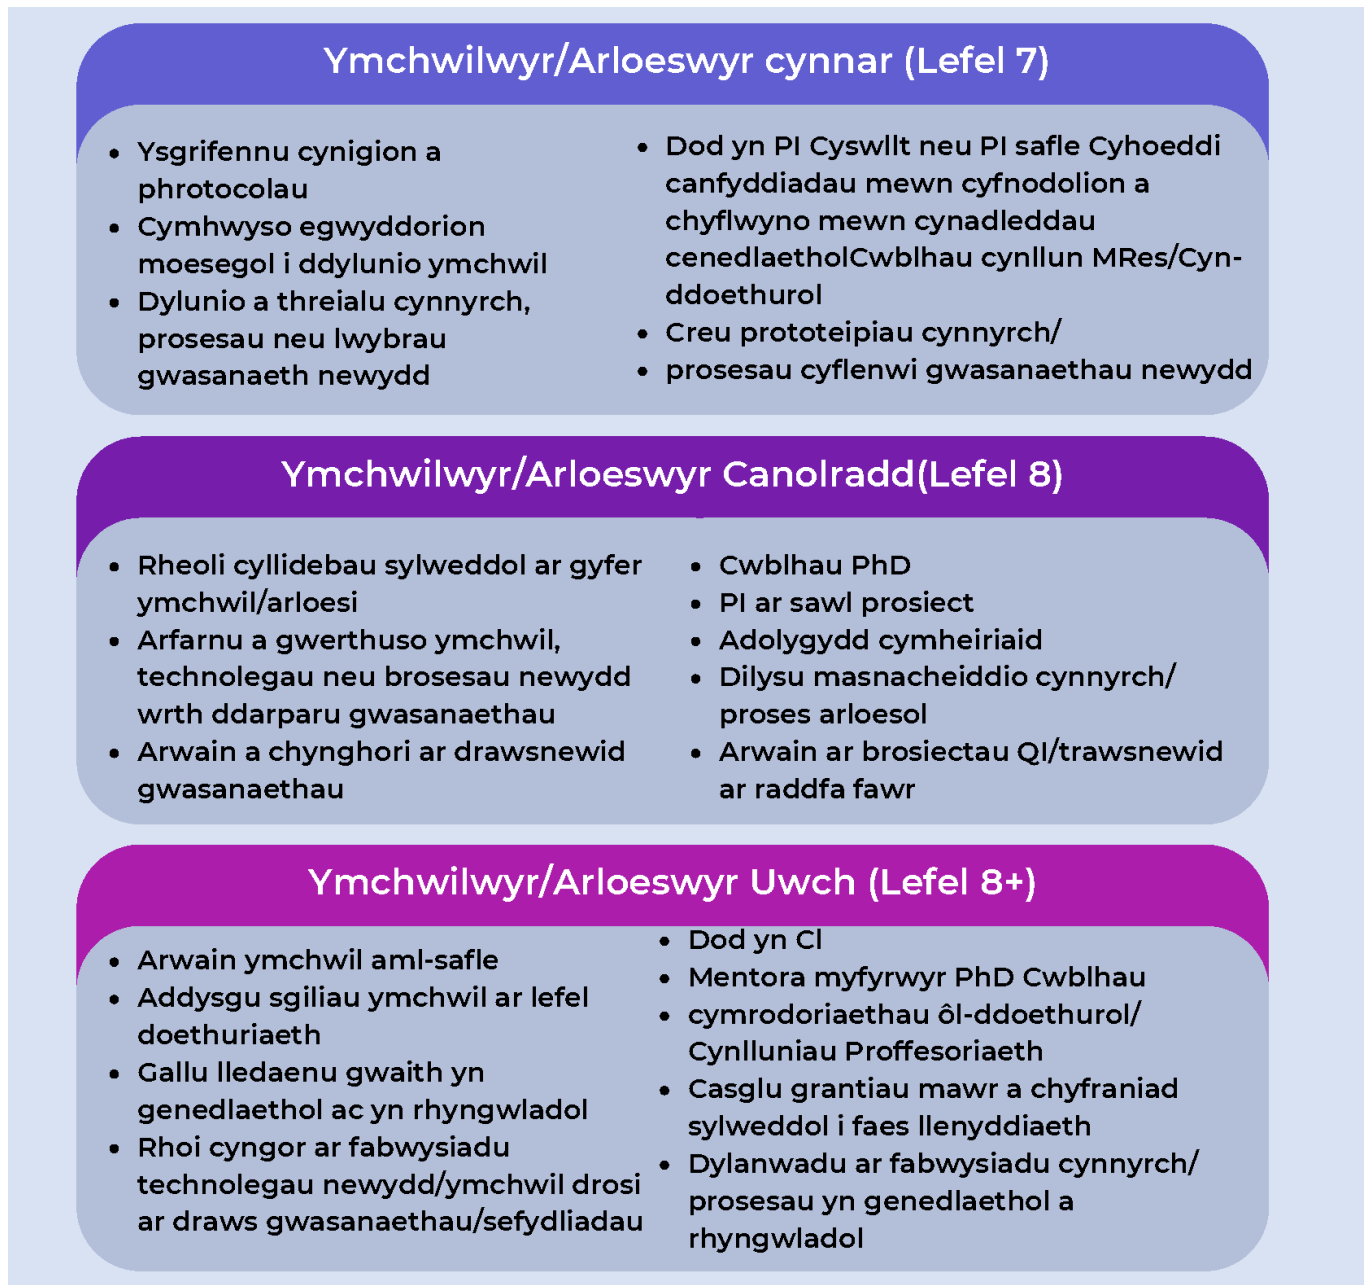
Ymchwilwyr/Arloeswyr cynnar (Lefel 7)

- Ysgrifennu cynigion a phrotocolau
- Cymhwyso egwyddorion moesegol i ddylunio ymchwil
- Dylunio a threialu cynnyrch, prosesau neu lwybrau gwasanaeth newydd

- Dod yn PI Cyswllt neu PI safle Cyhoeddi canfyddiadau mewn cyfnodolion a chyflwyno mewn cynadleddau cenedlaetholCwblhau cynllun MRes/Cyn-ddoethurol
- Creu prototeipiau cynnyrch/
- prosesau cyflenwi gwasanaethau newydd

Ymchwilwyr/Arloeswyr Canolradd(Lefel 8)

- Rheoli cyllidebau sylweddol ar gyfer ymchwil/arloesi
- Arfarnu a gwerthuso ymchwil, technolegau neu brosesau newydd wrth ddarparu gwasanaethau
- Arwain a chynghori ar drawsnewid gwasanaethau

- Cwblhau PhD
- PI ar sawl prosiect
- Adolygydd cymheiriaid
- Dilysu masnacheiddio cynnyrch/ proses arloesol
- Arwain ar brosiectau QI/trawsnewid ar raddfa fawr

Ymchwilwyr/Arloeswyr Uwch (Lefel 8+)

- Arwain ymchwil aml-safle
- Addysgu sgiliau ymchwil ar lefel doethuriaeth
- Gallu lledaenu gwaith yn genedlaethol ac yn rhyngwladol
- Rhoi cyngor ar fabwysiadu technolegau newydd/ymchwil drosi ar draws gwasanaethau/sefydliadau

- Dod yn CI
- Mentora myfyrwyr PhD Cwblhau
- cymrodoriaethau ôl-ddoethurol/ Cynlluniau Proffesoriaeth
- Casglu grantiau mawr a chyfraniad sylweddol i faes llenyddiaeth
- Dylanwadu ar fabwysiadu cynnyrch/ prosesau yn genedlaethol a rhyngwladol